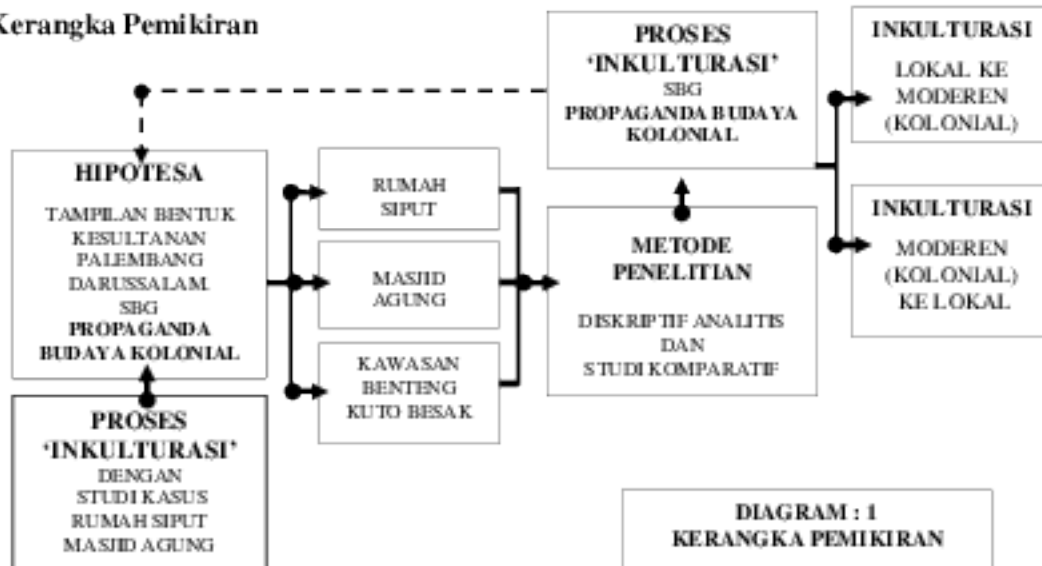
Kerangka Pemikiran

PROSES 'INKULTURASI' SBG PROPAGANDA BUDAYA KOLONIAL

INKULTURASI
LOKAL KE MODEREN (KOLONIAL)

INKULTURASI
MODEREN (KOLONIAL) KE LOKAL

HIPOTESA
TAMPILAN BENTUK KESULTANAN PALEMBANG DARUSSALAM SBG PROPAGANDA BUDAYA KOLONIAL

RUMAH SIPUT

MASJID AGUNG

KAWASAN BENTENG KUTO BESAK

METODE PENELITIAN
DISKRIPTIF ANALITIS DAN STUDI KOMPARATIF

PROSES 'INKULTURASI' DENGAN STUDI KASUS RUMAH SIPUT MASJID AGUNG

DIAGRAM : 1
KERANGKA PEMIKIRAN